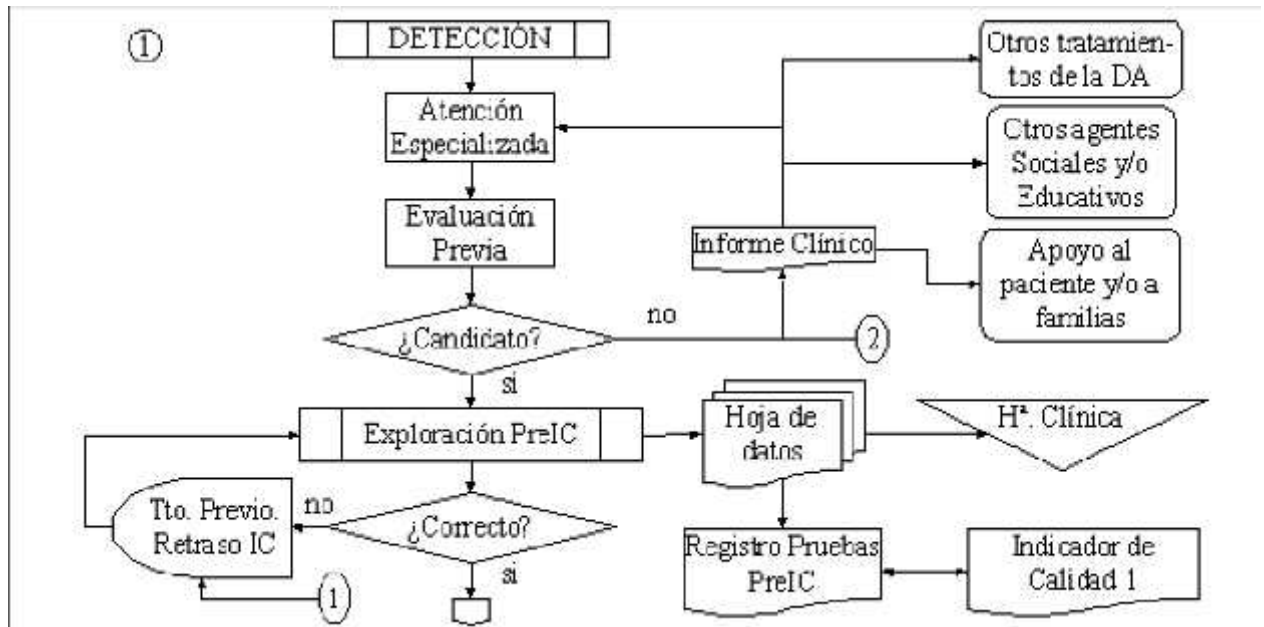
①

DETECCIÓN

Atención Especializada

Evaluación Previa

¿Candidato?

no

si

Informe Clínico

Otros tratamientos de la DA

Otros agentes Sociales y/o Educativos

Apoyo al paciente y/o a familias

2

Exploración PreIC

Hoja de datos

Hª. Clínica

¿Correcto?

no

si

Tto. Previo. Retraso IC

1

Registro Pruebas PreIC

Indicador de Calidad 1